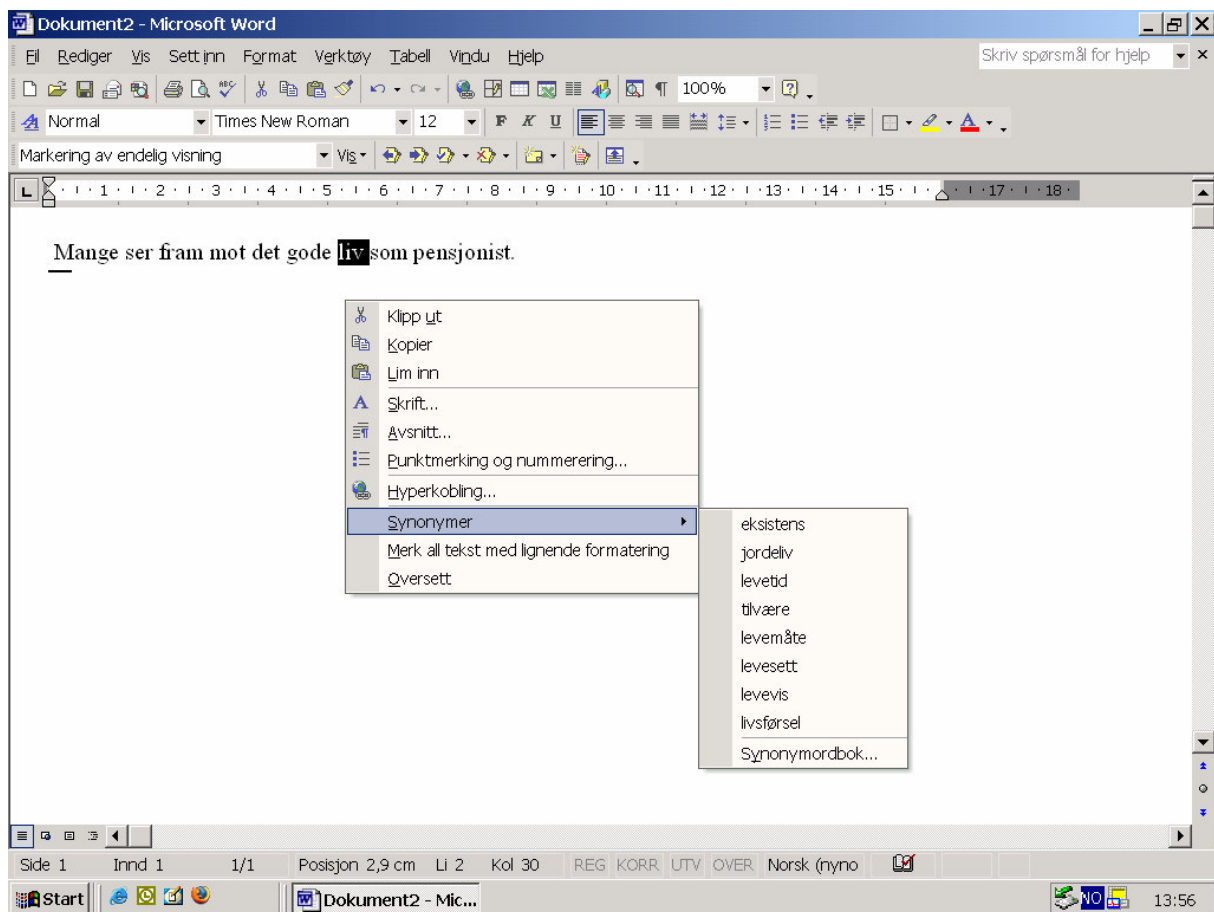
Dokument2 - Microsoft Word

Fil Rediger Vis Sett inn Format Verktøy Tabell Vindu Hjelp

Skriv spørsmål for hjelp

100%

Normal Times New Roman 12

Markering av endelig visning Vis

· 1 · 2 · 3 · 4 · 5 · 6 · 7 · 8 · 9 · 10 · 11 · 12 · 13 · 14 · 15 · 17 · 18 ·

Mange ser fram mot det gode liv som pensjonist.

Klipp ut
Kopier
Lim inn
Skrift...
Avsnitt...
Punktmerking og nummerering...
Hyperkobling...
Synonymer
Merk all tekst med lignende formatering
Oversett

eksistens
jordeliv
levetid
tilvære
levemåte
levesett
levevis
livsførsel
Synonymordbok...

Side 1 Innd 1 1/1 Posisjon 2,9 cm Li 2 Kol 30 REG KORR UTV OVER Norsk (nyno

Start Dokument2 - Mic... NO 13:56